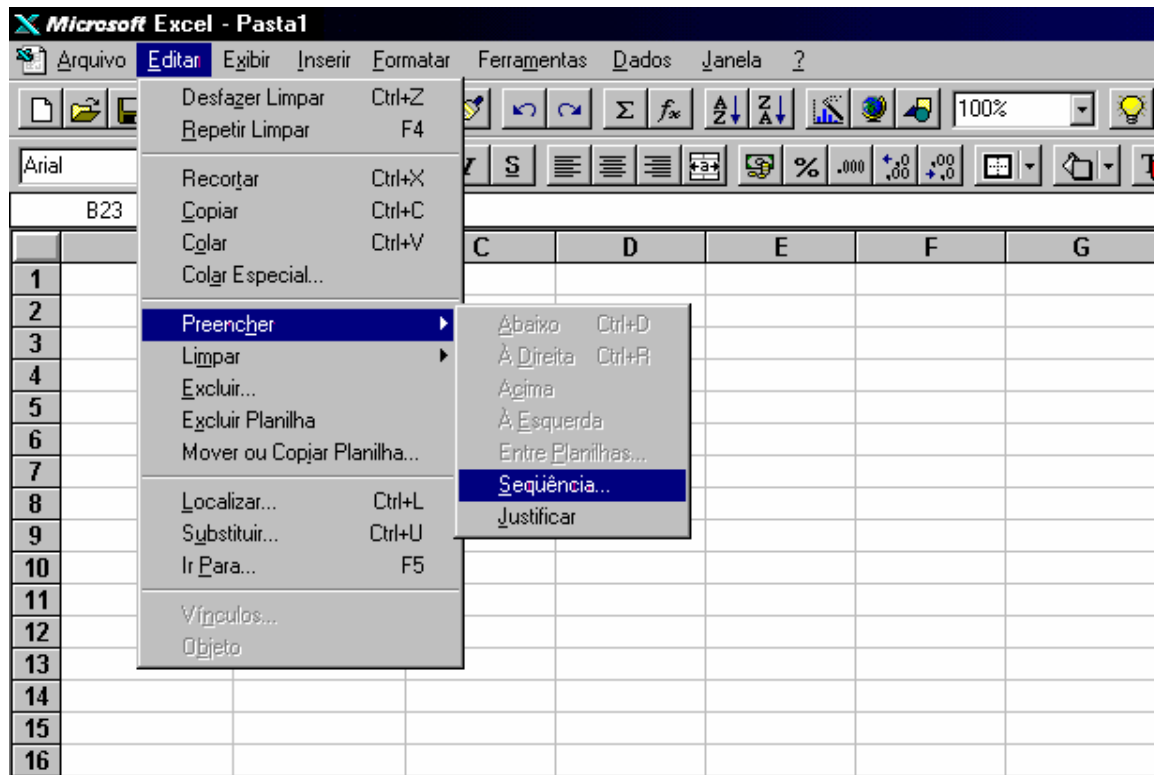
Microsoft Excel - Pasta1

Arquivo Editar Exibir Inserir Formatar Ferramentas Dados Janela ?

100%

Arial

S

%

B23

Desfazer Limpar Ctrl+Z
Repetir Limpar F4

Recortar Ctrl+X
Copiar Ctrl+C
Colar Ctrl+V
Colar Especial...

Preencher
Limpar
Excluir...
Excluir Planilha
Mover ou Copiar Planilha...

Localizar... Ctrl+L
Substituir... Ctrl+U
Ir Para... F5

Vínculos...
Objeto

Abaixo Ctrl+D
À Direita Ctrl+R
Acima
À Esquerda
Entre Planilhas...
Seqüência...
Justificar

| | C | D | E | F | G |
|---|---|---|---|---|---|
| 1 | | | | | |
| 2 | | | | | |
| 3 | | | | | |
| 4 | | | | | |
| 5 | | | | | |
| 6 | | | | | |
| 7 | | | | | |
| 8 | | | | | |
| 9 | | | | | |
| 10 | | | | | |
| 11 | | | | | |
| 12 | | | | | |
| 13 | | | | | |
| 14 | | | | | |
| 15 | | | | | |
| 16 | | | | | |